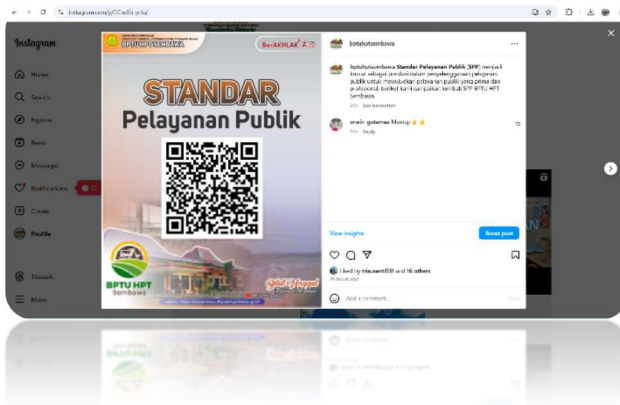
instagram.com/p/

Instagram

Home

Search

Explore

Reels

Messages

Notifications

Create

Profile

Threads

More

BPTU HPT SEMBAWA

BerAKHLAK

STANDAR

Pelayanan Publik

BPTU HPT Sembawa

bptuhptsembawa

bptuhptsembawa Standar Pelayanan Publik (SPP) menjadi tonggak sebagai pedoman dalam penyelenggaraan pelayanan publik untuk mewujudkan pelayanan publik yang prima dan profesional. Berikut kami sampaikan kembali SPP BPTU HPT Sembawa

erwin gutama Mantap 👍👍

Reply

View insights

Boost post

Liked by trisusanti58 and 16 others

Add a comment...

Post